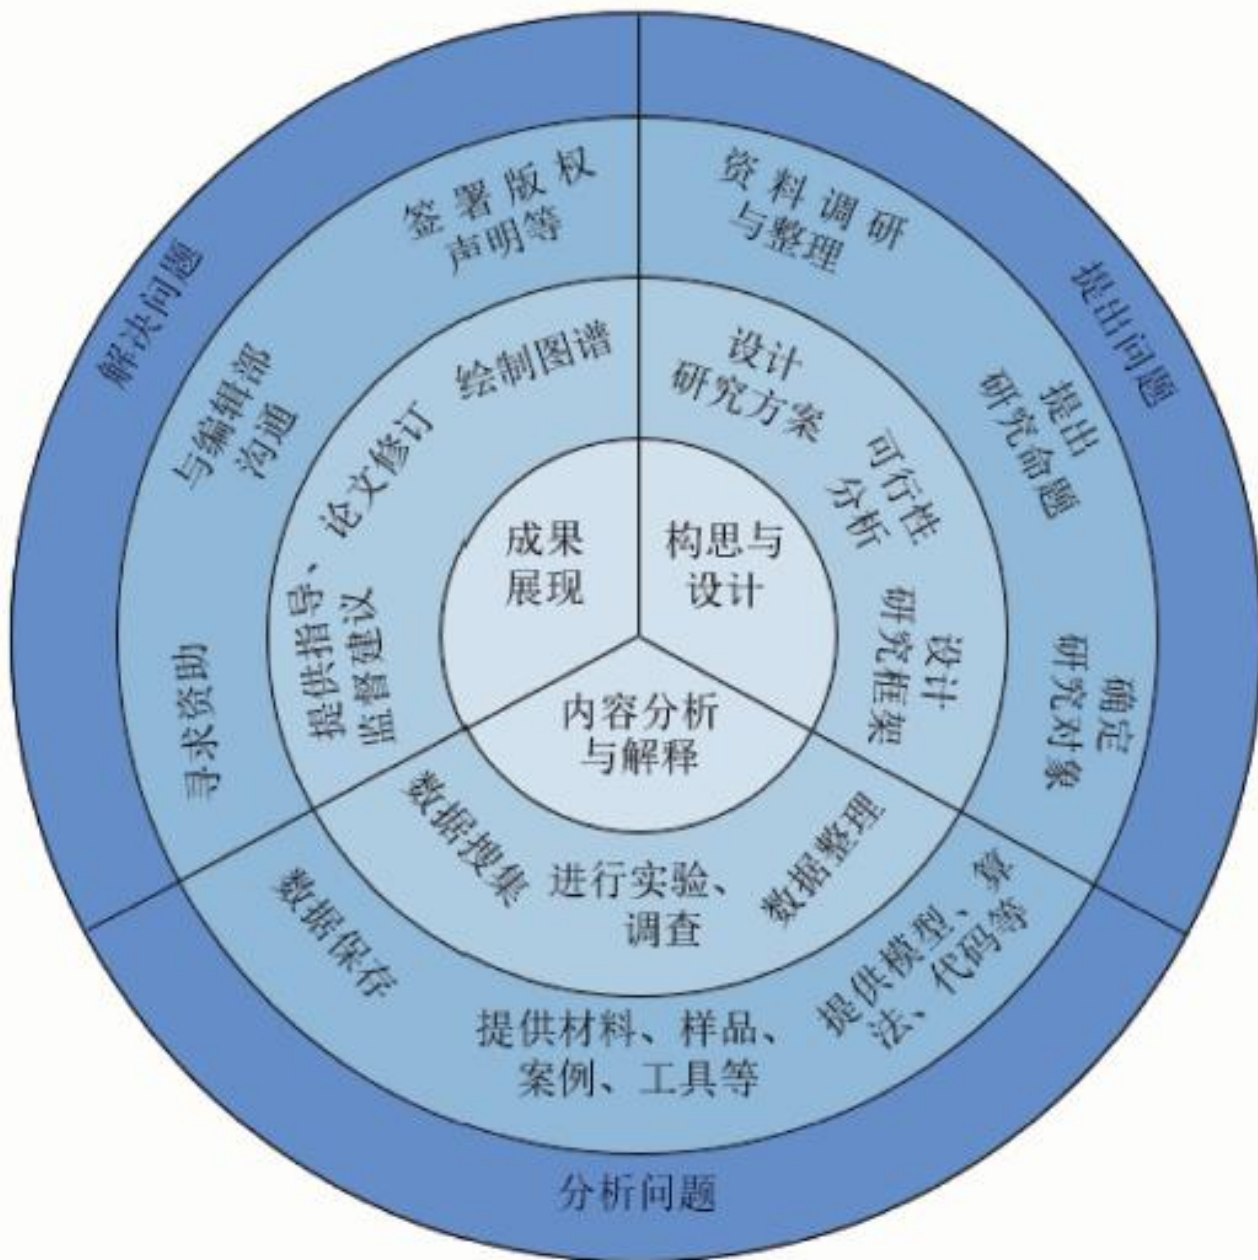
成果展现

构思与设计

内容分析与解释

解决问题

提出问题

分析问题

签署版权声明等

与编辑部沟通

寻求资助

绘制图谱

论文修订

提供指导、监督建议

资料调研与整理

提出研究命题

确定研究对象

设计研究方案

可行性分析

设计研究框架

数据搜集

进行实验、调查

数据整理

数据保存

提供材料、样品、案例、工具等

提供模型、代码、算法等